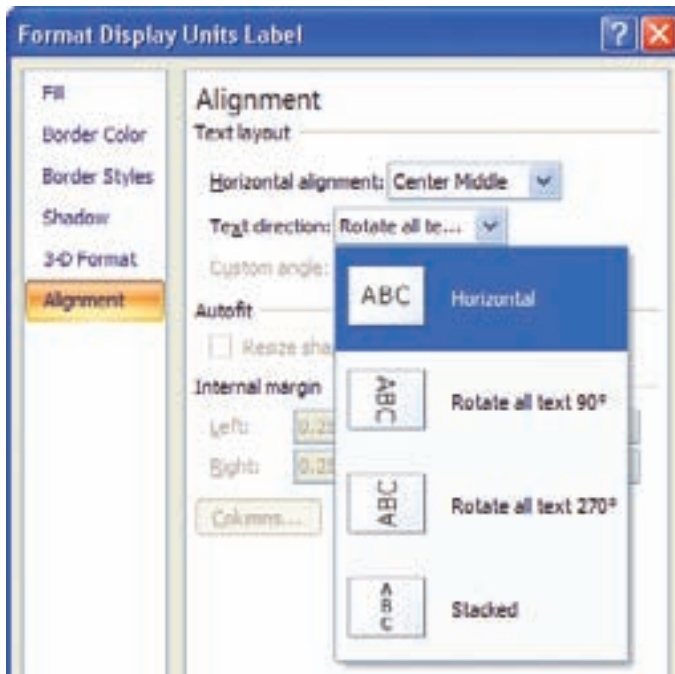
Format Display Units Label

?

Fill
Border Color
Border Styles
Shadow
3-D Format
Alignment

Alignment
Text layout
Horizontal alignment: Center Middle
Text direction: Rotate all te...
Custom angle:
Autofit
Resize sha
Internal margin
Left: 0.2
Right: 0.2
Columns...

ABC Horizontal
ABC Rotate all text 90°
ABC Rotate all text 270°
A B C Stacked